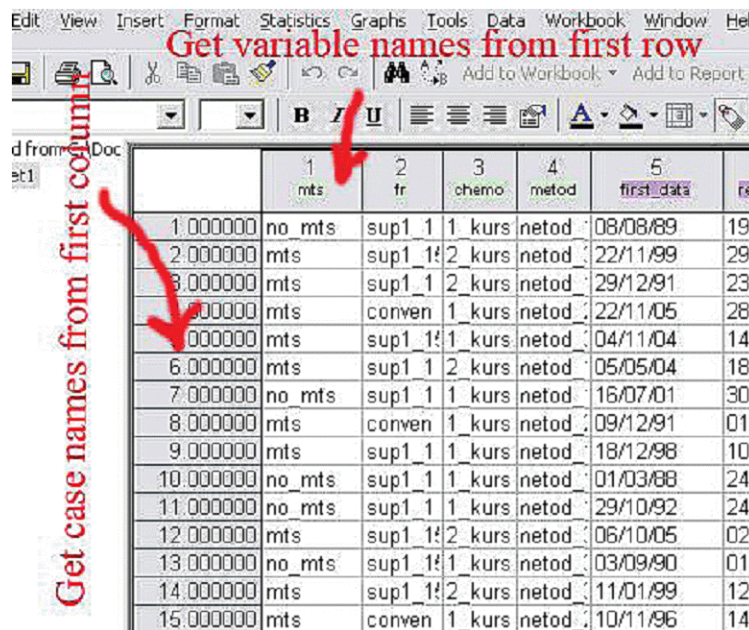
Edit View Insert Format Statistics Graphs Tools Data Workbook Window He

Get variable names from first row

Add to Workbook ▾ Add to Report

B I U

d from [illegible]Doc
et1

Get case names from first column

|  | 1 mts | 2 fr | 3 chemo | 4 metod | 5 first_data | re |
|---|---|---|---|---|---|---|
| 1.000000 | no_mts | sup1_1 | 1_kurs | netod_ | 08/08/89 | 19 |
| 2.000000 | mts | sup1_1! | 2_kurs | netod_ | 22/11/99 | 29 |
| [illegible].000000 | mts | sup1_1 | 2_kurs | netod_ | 29/12/91 | 23 |
| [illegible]00000 | mts | conven | 1_kurs | netod_ | 22/11/05 | 28 |
| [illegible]00000 | mts | sup1_1! | 1_kurs | netod_ | 04/11/04 | 14 |
| 6.000000 | mts | sup1_1 | 2_kurs | netod_ | 05/05/04 | 18 |
| 7.000000 | no_mts | sup1_1 | 1_kurs | netod_ | 16/07/01 | 30 |
| 8.000000 | mts | conven | 1_kurs | netod_ | 09/12/91 | 01 |
| 9.000000 | mts | sup1_1 | 1_kurs | netod_ | 18/12/98 | 10 |
| 10.000000 | no_mts | sup1_1 | 1_kurs | netod_ | 01/03/88 | 24 |
| 11.000000 | no_mts | sup1_1 | 1_kurs | netod_ | 29/10/92 | 24 |
| 12.000000 | mts | sup1_1! | 2_kurs | netod_ | 06/10/05 | 02 |
| 13.000000 | no_mts | sup1_1! | 1_kurs | netod_ | 03/09/90 | 01 |
| 14.000000 | mts | sup1_1! | 2_kurs | netod_ | 11/01/99 | 12 |
| 15.000000 | mts | conven | 1_kurs | netod_ | 10/11/96 | 14 |